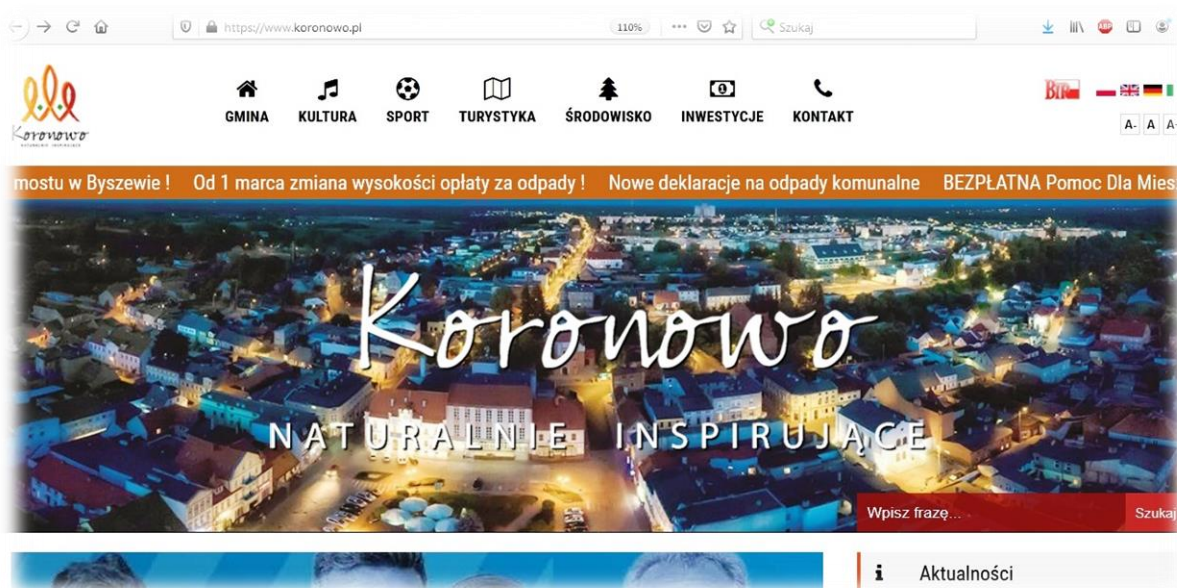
https://www.koronowo.pl 110% Szukaj

Koronowo NATURALNIE INSPIRUJĄCE

GMINA KULTURA SPORT TURYSTYKA ŚRODOWISKO INWESTYCJE KONTAKT

BIP

A- A A+

mostu w Byszewie ! Od 1 marca zmiana wysokości opłaty za odpady ! Nowe deklaracje na odpady komunalne BEZPŁATNA Pomoc Dla Mies

Koronowo

NATURALNIE INSPIRUJĄCE

Wpisz frazę... Szukaj

Aktualności